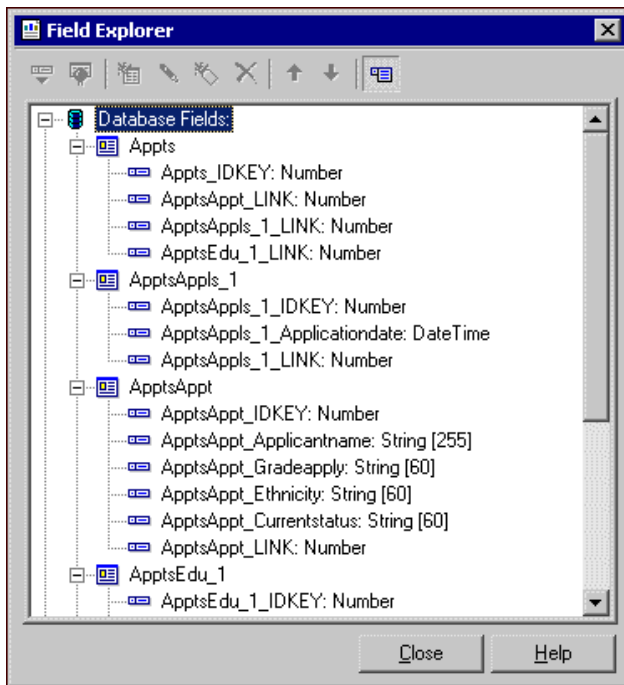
Field Explorer

Database Fields:
Appts
Appts_IDKEY: Number
ApptsAppt_LINK: Number
ApptsAppls_1_LINK: Number
ApptsEdu_1_LINK: Number
ApptsAppls_1
ApptsAppls_1_IDKEY: Number
ApptsAppls_1_Applicationdate: DateTime
ApptsAppls_1_LINK: Number
ApptsAppt
ApptsAppt_IDKEY: Number
ApptsAppt_Applicantname: String [255]
ApptsAppt_Gradeapply: String [60]
ApptsAppt_Ethnicity: String [60]
ApptsAppt_Currentstatus: String [60]
ApptsAppt_LINK: Number
ApptsEdu_1
ApptsEdu_1_IDKEY: Number

Close
Help